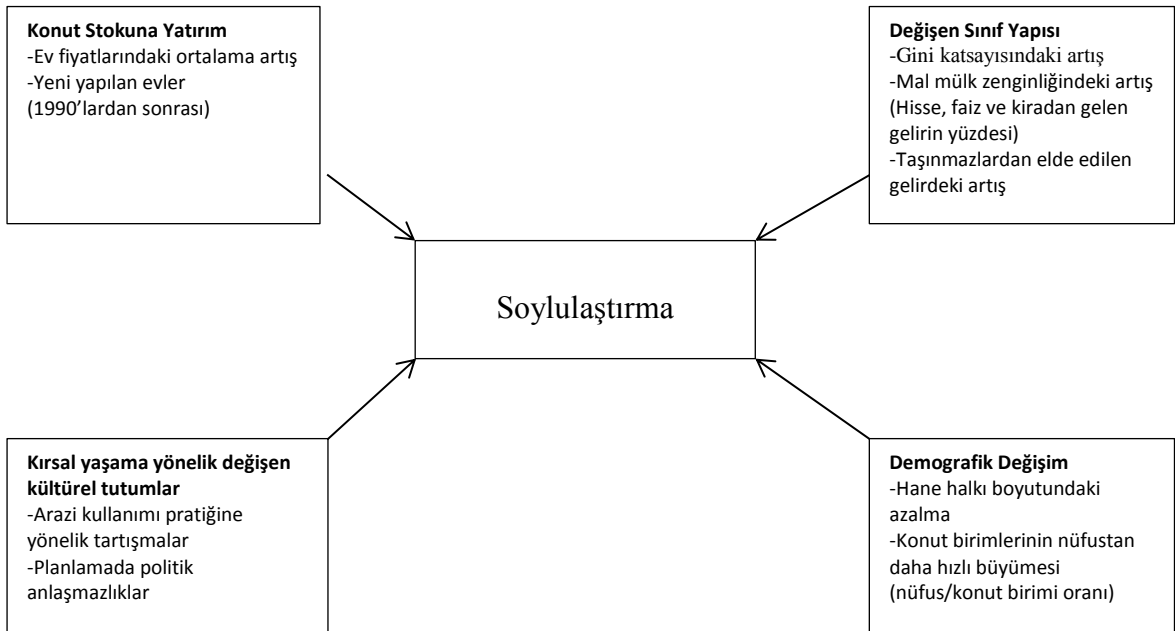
**Konut Stokuna Yatırım**
-Ev fiyatlarındaki ortalama artış
-Yeni yapılan evler (1990'lardan sonrası)

**Değişen Sınıf Yapısı**
-Gini katsayısındaki artış
-Mal mülk zenginliğindeki artış (Hisse, faiz ve kiradan gelen gelirin yüzdesi)
-Taşınmazlardan elde edilen gelirdeki artış

Soylulaştırma

**Kırsal yaşama yönelik değişen kültürel tutumlar**
-Arazi kullanımı pratiğine yönelik tartışmalar
-Planlamada politik anlaşmazlıklar

**Demografik Değişim**
-Hane halkı boyutundaki azalma
-Konut birimlerinin nüfustan daha hızlı büyümesi (nüfus/konut birimi oranı)